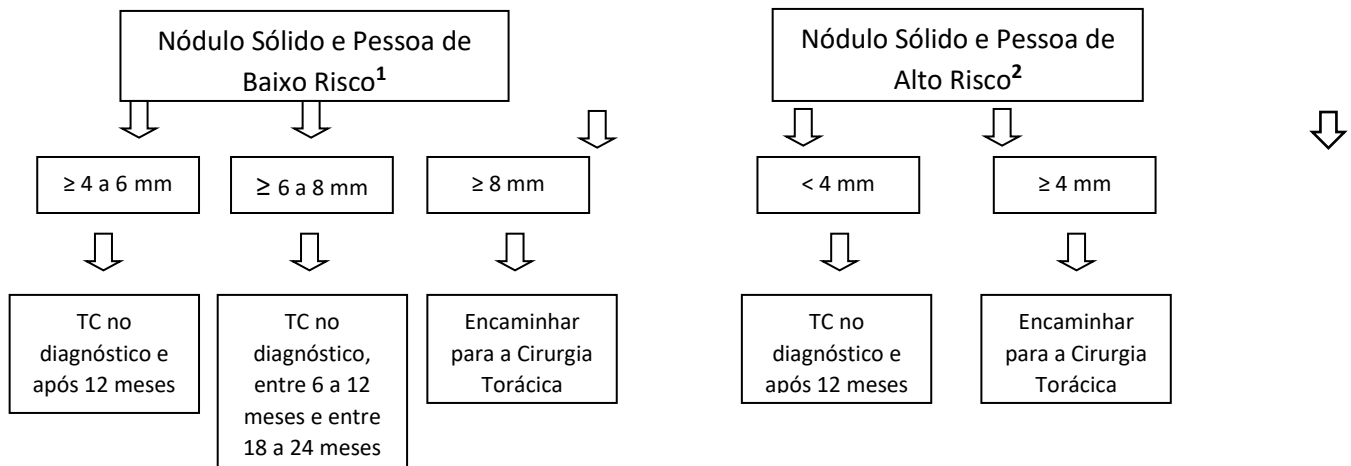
Nódulo Sólido e Pessoa de Baixo Risco$^{1}$

≥ 4 a 6 mm

TC no diagnóstico e após 12 meses

≥ 6 a 8 mm

TC no diagnóstico, entre 6 a 12 meses e entre 18 a 24 meses

≥ 8 mm

Encaminhar para a Cirurgia Torácica

Nódulo Sólido e Pessoa de Alto Risco$^{2}$

< 4 mm

TC no diagnóstico e após 12 meses

≥ 4 mm

Encaminhar para a Cirurgia Torácica